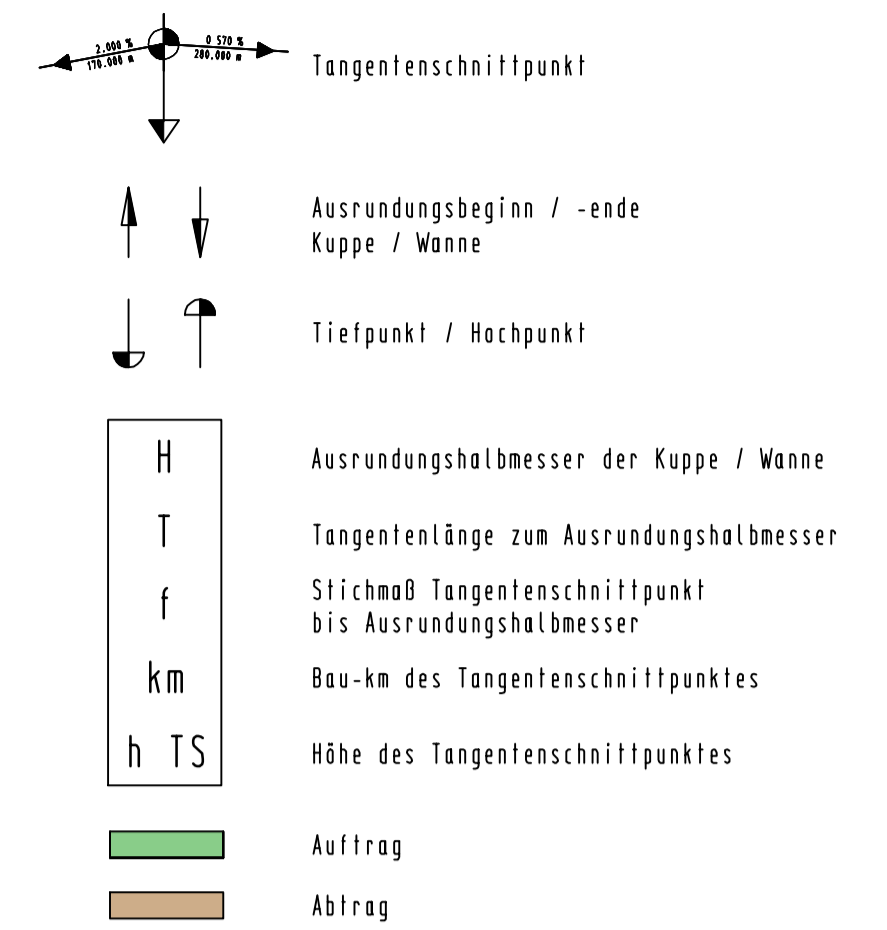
2.000 %
170.000 m
0.570 %
280.000 m

Tangentenschnittpunkt

Ausrundungsbeginn / -ende
Kuppe / Wanne

Tiefpunkt / Hochpunkt

| H | Ausrundungshalbmesser der Kuppe / Wanne |
|---|---|
| T | Tangentenlänge zum Ausrundungshalbmesser |
| f | Stichmaß Tangentenschnittpunkt bis Ausrundungshalbmesser |
| km | Bau-km des Tangentenschnittpunktes |
| h TS | Höhe des Tangentenschnittpunktes |

Auftrag

Abtrag